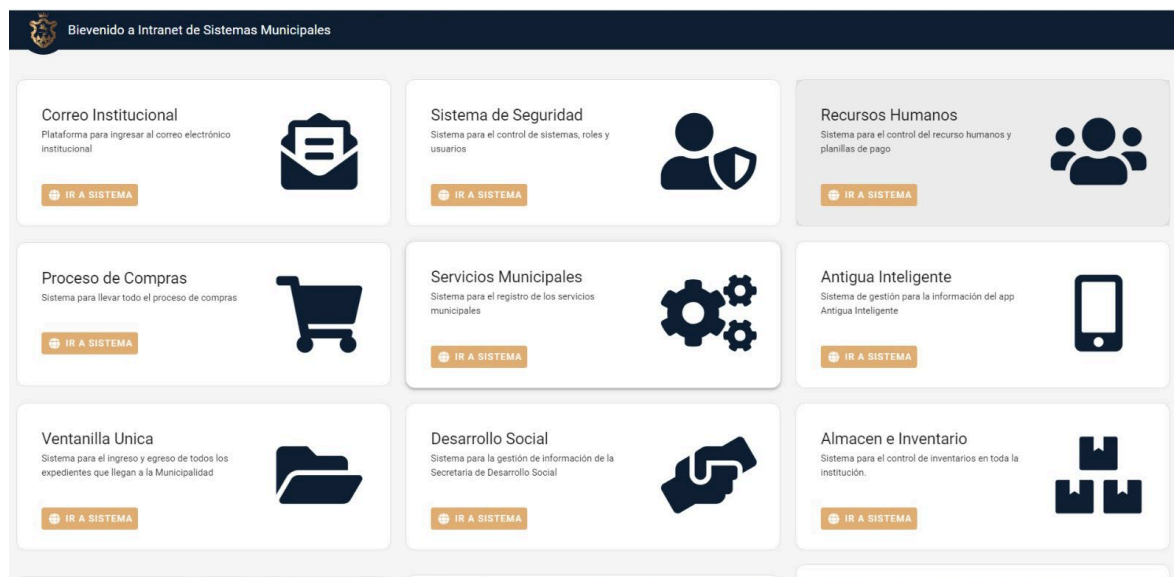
Bievenido a Intranet de Sistemas Municipales

Correo Institucional
Plataforma para ingresar al correo electrónico institucional
IR A SISTEMA

Sistema de Seguridad
Sistema para el control de sistemas, roles y usuarios
IR A SISTEMA

Recursos Humanos
Sistema para el control del recurso humanos y planillas de pago
IR A SISTEMA

Proceso de Compras
Sistema para llevar todo el proceso de compras
IR A SISTEMA

Servicios Municipales
Sistema para el registro de los servicios municipales
IR A SISTEMA

Antigua Inteligente
Sistema de gestión para la información del app Antigua Inteligente
IR A SISTEMA

Ventanilla Unica
Sistema para el ingreso y egreso de todos los expedientes que llegan a la Municipalidad
IR A SISTEMA

Desarrollo Social
Sistema para la gestión de información de la Secretaria de Desarrollo Social
IR A SISTEMA

Almacen e Inventario
Sistema para el control de inventarios en toda la institución.
IR A SISTEMA